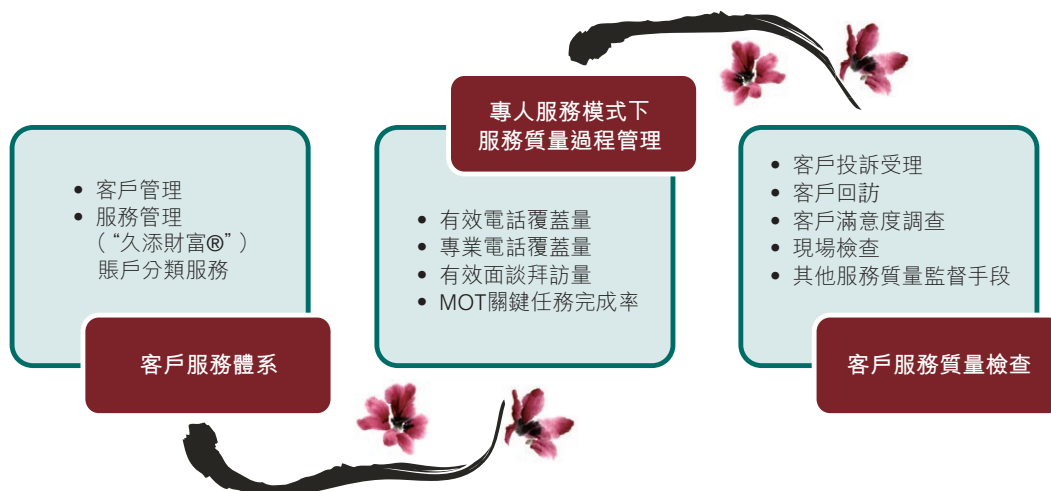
• 客戶管理
• 服務管理（"久添財富®"）賬戶分類服務

客戶服務體系

專人服務模式下服務質量過程管理

• 有效電話覆蓋量
• 專業電話覆蓋量
• 有效面談拜訪量
• MOT關鍵任務完成率

• 客戶投訴受理
• 客戶回訪
• 客戶滿意度調查
• 現場檢查
• 其他服務質量監督手段

客戶服務質量檢查